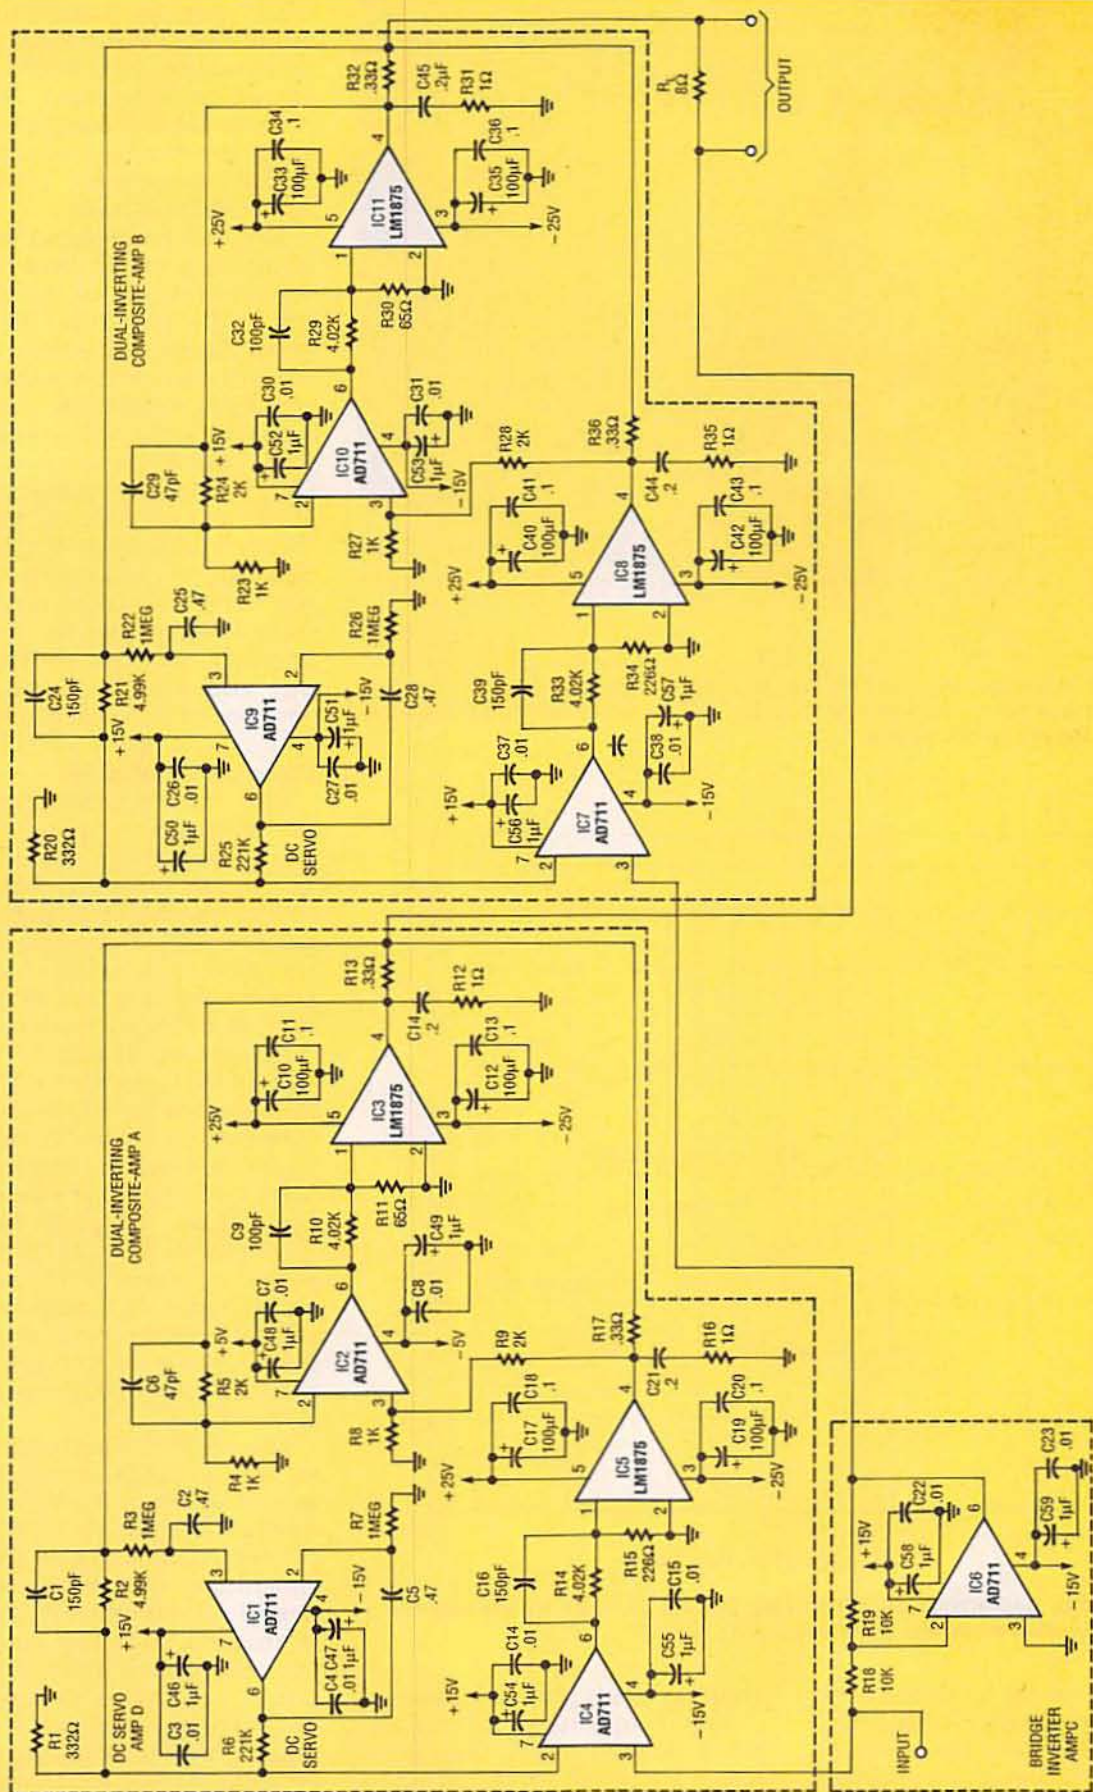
DUAL-INVERTING COMPOSITE-AMP B

R32 .33Ω
C45 .2µF
R31 1Ω
C34 .1
C33 100µF
IC11 LM1875
C36 .1
C35 100µF
+25V
−25V
R_L 8Ω
OUTPUT
C32 100pF
R29 4.02K
R30 65Ω
C30 .01
C52 1µF
+15V
IC10 AD711
C31 .01
C53 1µF
−15V
C29 47pF
R24 2K
R23 1K
R27 1K
R28 2K
R36 .33Ω
R35 1Ω
C44 .2
C41 .1
C40 100µF
IC8 LM1875
C43 .1
C42 100µF
+25V
−25V
R22 1MEG
C25 .47
R26 1MEG
C24 150pF
R21 4.99K
IC9 AD711
+15V
−15V
C51 1µF
C28 .47
C27 .01
C26 .01
C50 1µF
R20 332Ω
R25 221K
DC SERVO
C39 150pF
R33 4.02K
R34 226Ω
C57 1µF
C37 .01
C38 .01
C56 1µF
IC7 AD711
+15V
−15V

DUAL-INVERTING COMPOSITE-AMP A

R13 .33Ω
R12 1Ω
C14 .2
C11 .1
C10 100µF
IC3 LM1875
C13 .1
C12 100µF
+25V
−25V
C9 100pF
R10 4.02K
R11 65Ω
C49 1µF
C7 .01
C48 1µF
+5V
IC2 AD711
C8 .01
−5V
C6 47pF
R5 2K
R4 1K
R8 1K
R9 2K
R17 .33Ω
R16 1Ω
C21 .2
C18 .1
C17 100µF
IC5 LM1875
C20 .1
C19 100µF
+25V
−25V
R3 1MEG
C2 .47
R7 1MEG
C1 150pF
R2 4.99K
IC1 AD711
+15V
−15V
C5 .47
C4 .01
C47 1µF
C46 1µF
C3 .01
R1 332Ω
DC SERVO AMP D
R6 221K
DC SERVO
C16 150pF
R14 4.02K
R15 226Ω
C15 .01
C14 .01
C54 1µF
C55 1µF
IC4 AD711
+15V
−15V

C22 .01
C58 1µF
+15V
R19 10K
R18 10K
IC6 AD711
C59 1µF
C23 .01
−15V
INPUT
BRIDGE INVERTER AMPC